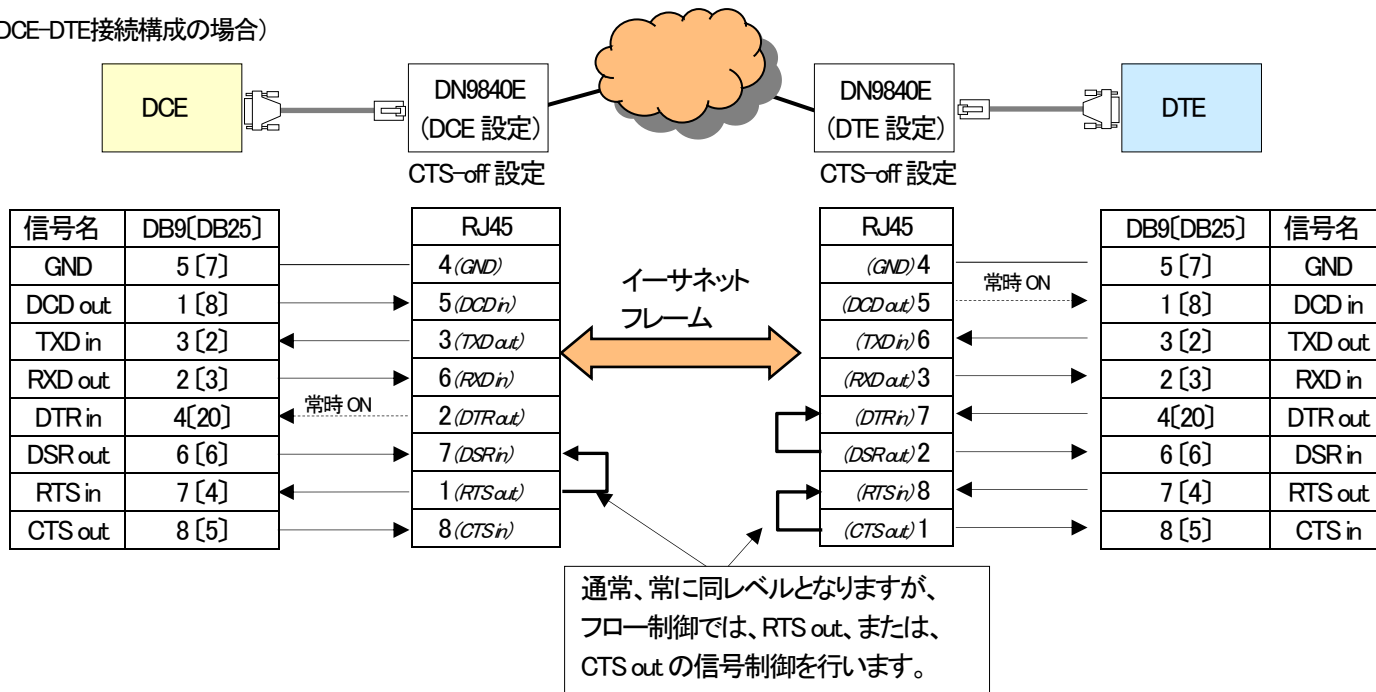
DCE-DTE接続構成の場合）

DCE

DN9840E
（DCE 設定）

CTS-off 設定

DN9840E
（DTE 設定）

CTS-off 設定

DTE

| 信号名 | DB9〔DB25〕 |
|---|---|
| GND | 5〔7〕 |
| DCD out | 1〔8〕 |
| TXD in | 3〔2〕 |
| RXD out | 2〔3〕 |
| DTR in | 4〔20〕 |
| DSR out | 6〔6〕 |
| RTS in | 7〔4〕 |
| CTS out | 8〔5〕 |

常時 ON

| RJ45 |
|---|
| 4 (GND) |
| 5 (DCD in) |
| 3 (TXD out) |
| 6 (RXD in) |
| 2 (DTR out) |
| 7 (DSR in) |
| 1 (RTS out) |
| 8 (CTS in) |

イーサネット
フレーム

| RJ45 |
|---|
| (GND) 4 |
| (DCD out) 5 |
| (TXD in) 6 |
| (RXD out) 3 |
| (DTR in) 7 |
| (DSR out) 2 |
| (RTS in) 8 |
| (CTS out) 1 |

常時 ON

| DB9〔DB25〕 | 信号名 |
|---|---|
| 5〔7〕 | GND |
| 1〔8〕 | DCD in |
| 3〔2〕 | TXD out |
| 2〔3〕 | RXD in |
| 4〔20〕 | DTR out |
| 6〔6〕 | DSR in |
| 7〔4〕 | RTS out |
| 8〔5〕 | CTS in |

通常、常に同レベルとなりますが、フロー制御では、RTS out、または、CTS out の信号制御を行います。